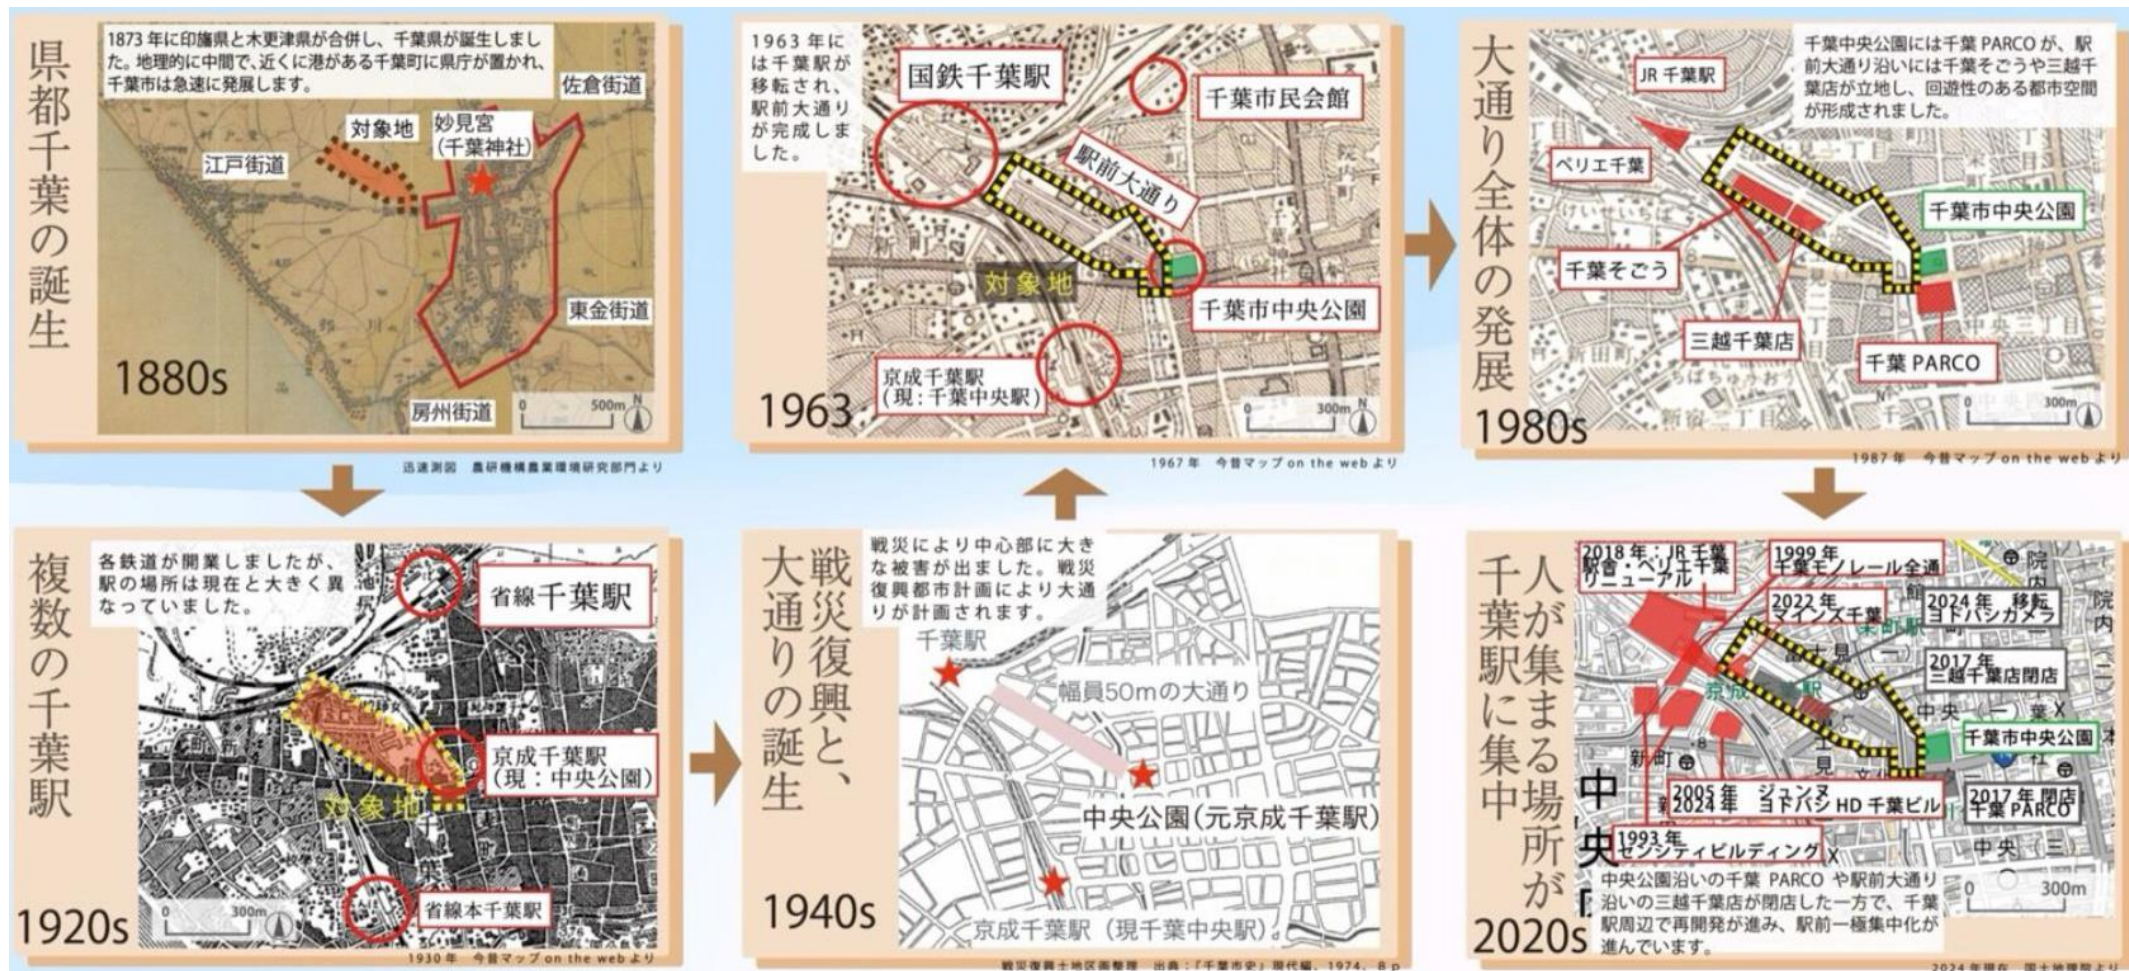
県都千葉の誕生

1873年に印旛県と木更津県が合併し、千葉県が誕生しました。地理的に中間で、近くに港がある千葉町に県庁が置かれ、千葉市は急速に発展します。

佐倉街道
対象地
妙見宮
(千葉神社)
江戸街道
東金街道
房州街道
0 500m N
1880s

迅速測図 農研機構農業環境研究部門より

1963年には千葉駅が移転され、駅前大通りが完成しました。

国鉄千葉駅
千葉市民会館
駅前大通り
対象地
千葉市中央公園
京成千葉駅
(現:千葉中央駅)
0 300m N
1963

1967年 今昔マップ on the web より

大通り全体の発展

千葉中央公園には千葉PARCOが、駅前大通り沿いには千葉そごうや三越千葉店が立地し、回遊性のある都市空間が形成されました。

JR千葉駅
ペリエ千葉
千葉市中央公園
千葉そごう
三越千葉店
千葉PARCO
0 300m
1980s

1987年 今昔マップ on the web より

複数の千葉駅

各鉄道が開業しましたが、駅の場所は現在と大きく異なっていました。

省線千葉駅
京成千葉駅
(現:中央公園)
対象地
省線本千葉駅
0 300m
1920s

1930年 今昔マップ on the web より

戦災復興と、大通りの誕生

戦災により中心部に大きな被害が出ました。戦災復興都市計画により大通りが計画されます。

千葉駅
幅員50mの大通り
中央公園(元京成千葉駅)
京成千葉駅(現千葉中央駅)
1940s

戦災復興土地区画整理 出典:「千葉市史」現代編、1974、8p

人が集まる場所が千葉駅に集中

2018年:JR千葉駅舎・ペリエ千葉リニューアル
1999年 千葉モノレール全通
2022年 マインズ千葉
2024年 移転 ヨドバシカメラ
2017年 三越千葉店閉店
千葉市中央公園
2005年 ジュンヌ
2024年 ヨドバシHD千葉ビル
2017年 閉店 千葉PARCO
1993年 センシティビルディング
0 300m

中央公園沿いの千葉PARCOや駅前大通り沿いの三越千葉店が閉店した一方で、千葉駅周辺で再開発が進み、駅前一極集中化が進んでいます。

2020s

2024年現在 国土地理院より